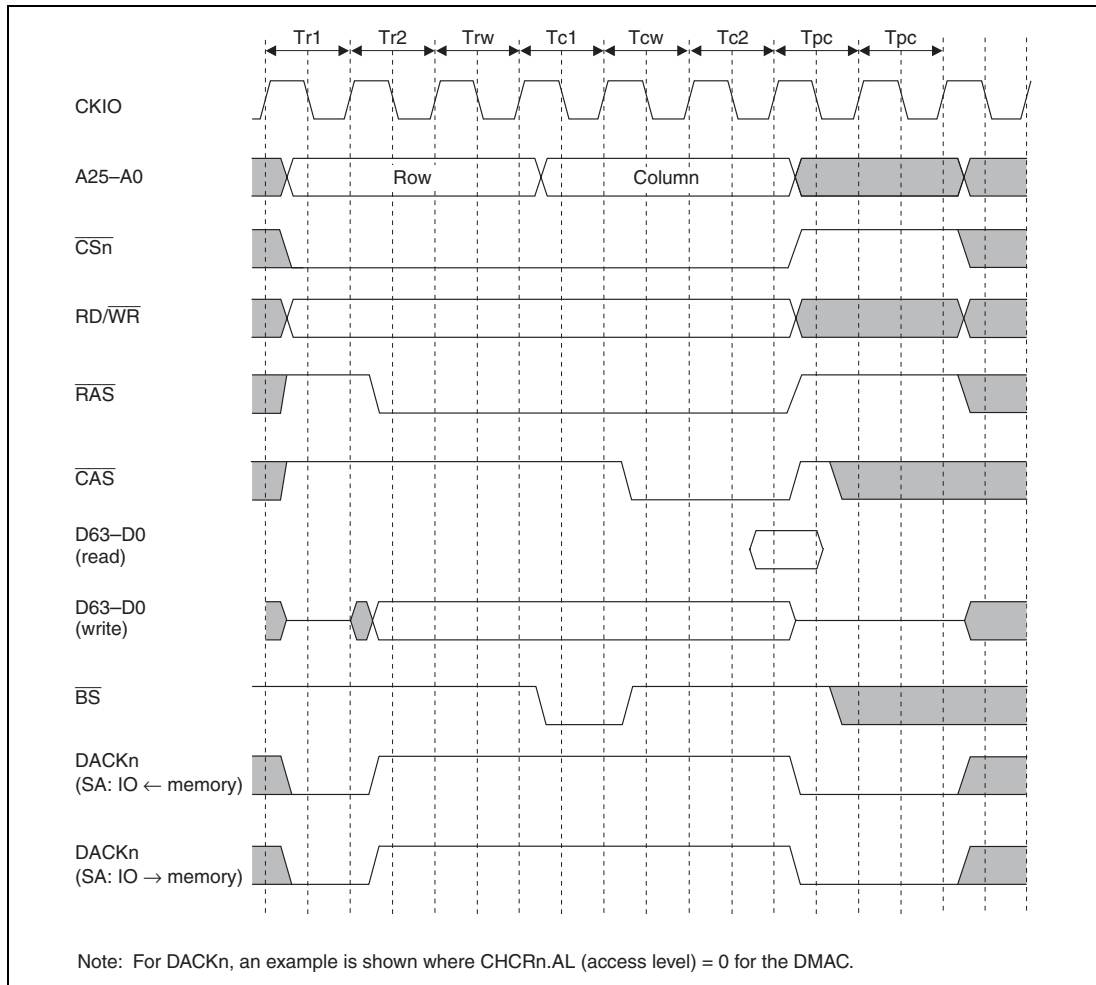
Tr1 Tr2 Trw Tc1 Tcw Tc2 Tpc Tpc

CKIO

A25–A0

Row

Column

$\overline{CSn}$

RD/$\overline{WR}$

$\overline{RAS}$

$\overline{CAS}$

D63–D0
(read)

D63–D0
(write)

$\overline{BS}$

DACKn
(SA: IO $\leftarrow$ memory)

DACKn
(SA: IO $\rightarrow$ memory)

Note: For DACKn, an example is shown where CHCRn.AL (access level) = 0 for the DMAC.